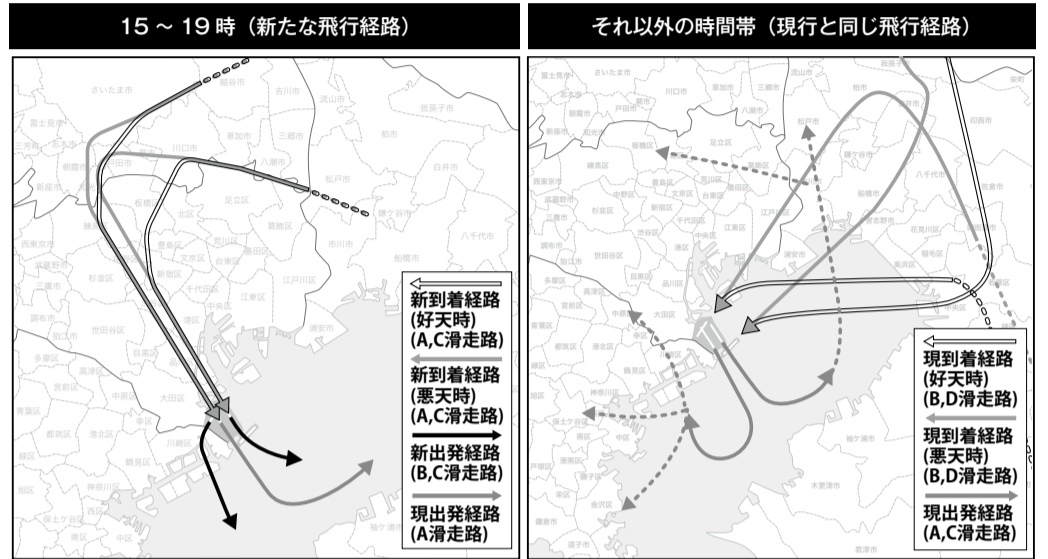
15 ～ 19 時（新たな飛行経路）

さいたま市
富士見市
三芳町
新座市
朝霞市
和光市
戸田市
川口市
草加市
三郷市
八潮市
流山市
松戸市
我孫子市
柏市
白井市
鎌ケ谷市
八千代市
船橋市
市川市
足立区
葛飾区
北区
板橋区
荒川区
練馬区
豊島区
台東区
墨田区
江戸川区
西東京市
武蔵野市
杉並区
新宿区
中野区
千代田区
中央区
江東区
三鷹市
調布市
世田谷区
目黒区
品川区
大田区
多摩区
高津区
宮前区
中原区
都筑区
港北区
川崎区
神奈川区
緑区
保土ケ谷区
袖ケ浦市

新到着経路
(好天時)
(A,C滑走路)
新到着経路
(悪天時)
(A,C滑走路)
新出発経路
(B,C滑走路)
現出発経路
(A滑走路)

それ以外の時間帯（現行と同じ飛行経路）

さいたま市
富士見市
川口市
戸田市
三郷市
流山市
八潮市
松戸市
柏市
印西市
足立区
板橋区
葛飾区
鎌ケ谷市
八千代市
練馬区
豊島区
西東京市
杉並区
中野区
台東区
墨田区
江東区
江戸川区
千代田区
中央区
新宿区
三鷹市
調布市
世田谷区
渋谷区
港区
品川区
目黒区
大田区
浦安市
市川市
船橋市
習志野市
花見川区
美浜区
中央区
多摩区
高津区
宮前区
中原区
幸区
川崎区
港北区
都筑区
神奈川区
緑区
保土ケ谷区
南区
中区
磯子区
金沢区
栄区
袖ケ浦市
木更津市

現到着経路
(好天時)
(B,D滑走路)
現到着経路
(悪天時)
(B,D滑走路)
現出発経路
(A,C滑走路)